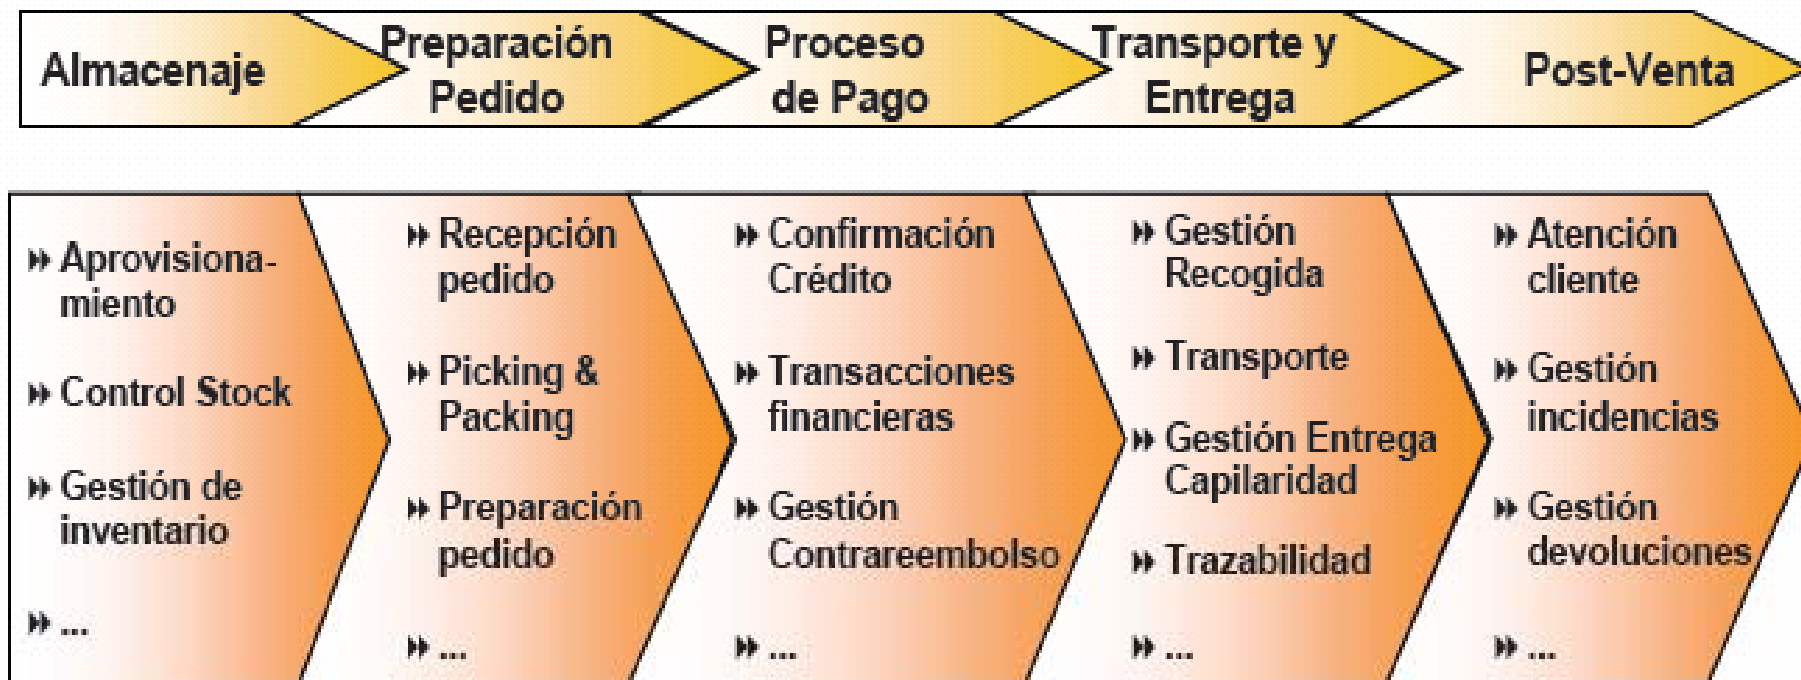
Almacenaje

Preparación Pedido

Proceso de Pago

Transporte y Entrega

Post-Venta

⏩ Aprovisionamiento

⏩ Control Stock

⏩ Gestión de inventario

⏩ ...

⏩ Recepción pedido

⏩ Picking & Packing

⏩ Preparación pedido

⏩ ...

⏩ Confirmación Crédito

⏩ Transacciones financieras

⏩ Gestión Contrareembolso

⏩ ...

⏩ Gestión Recogida

⏩ Transporte

⏩ Gestión Entrega Capilaridad

⏩ Trazabilidad

⏩ ...

⏩ Atención cliente

⏩ Gestión incidencias

⏩ Gestión devoluciones

⏩ ...